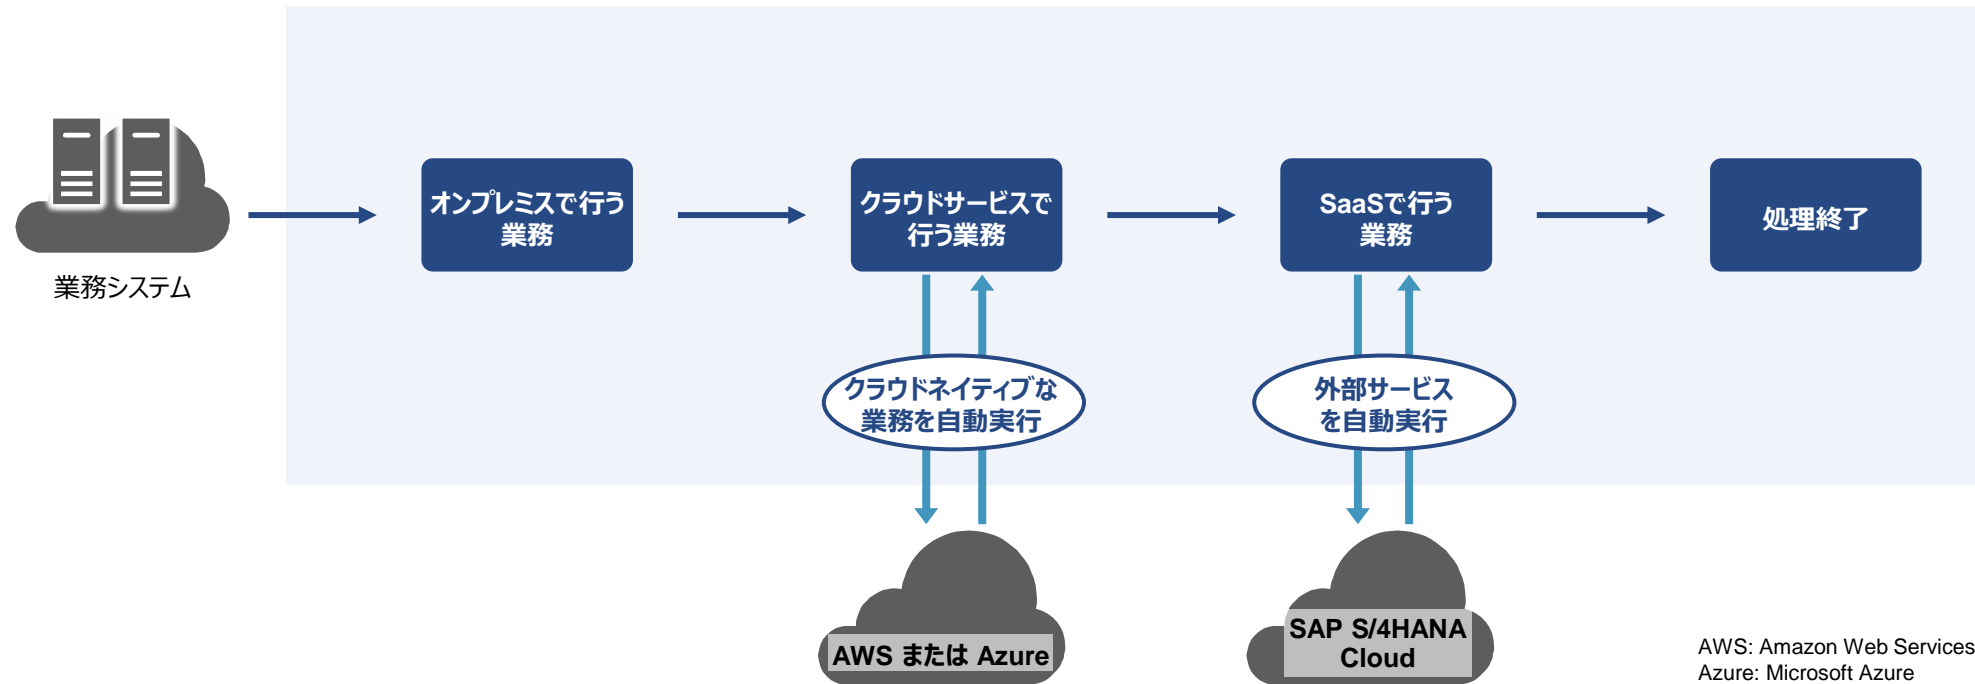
業務システム

オンプレミスで行う業務

クラウドサービスで行う業務

SaaSで行う業務

処理終了

クラウドネイティブな業務を自動実行

外部サービスを自動実行

AWS または Azure

SAP S/4HANA Cloud

AWS: Amazon Web Services
Azure: Microsoft Azure